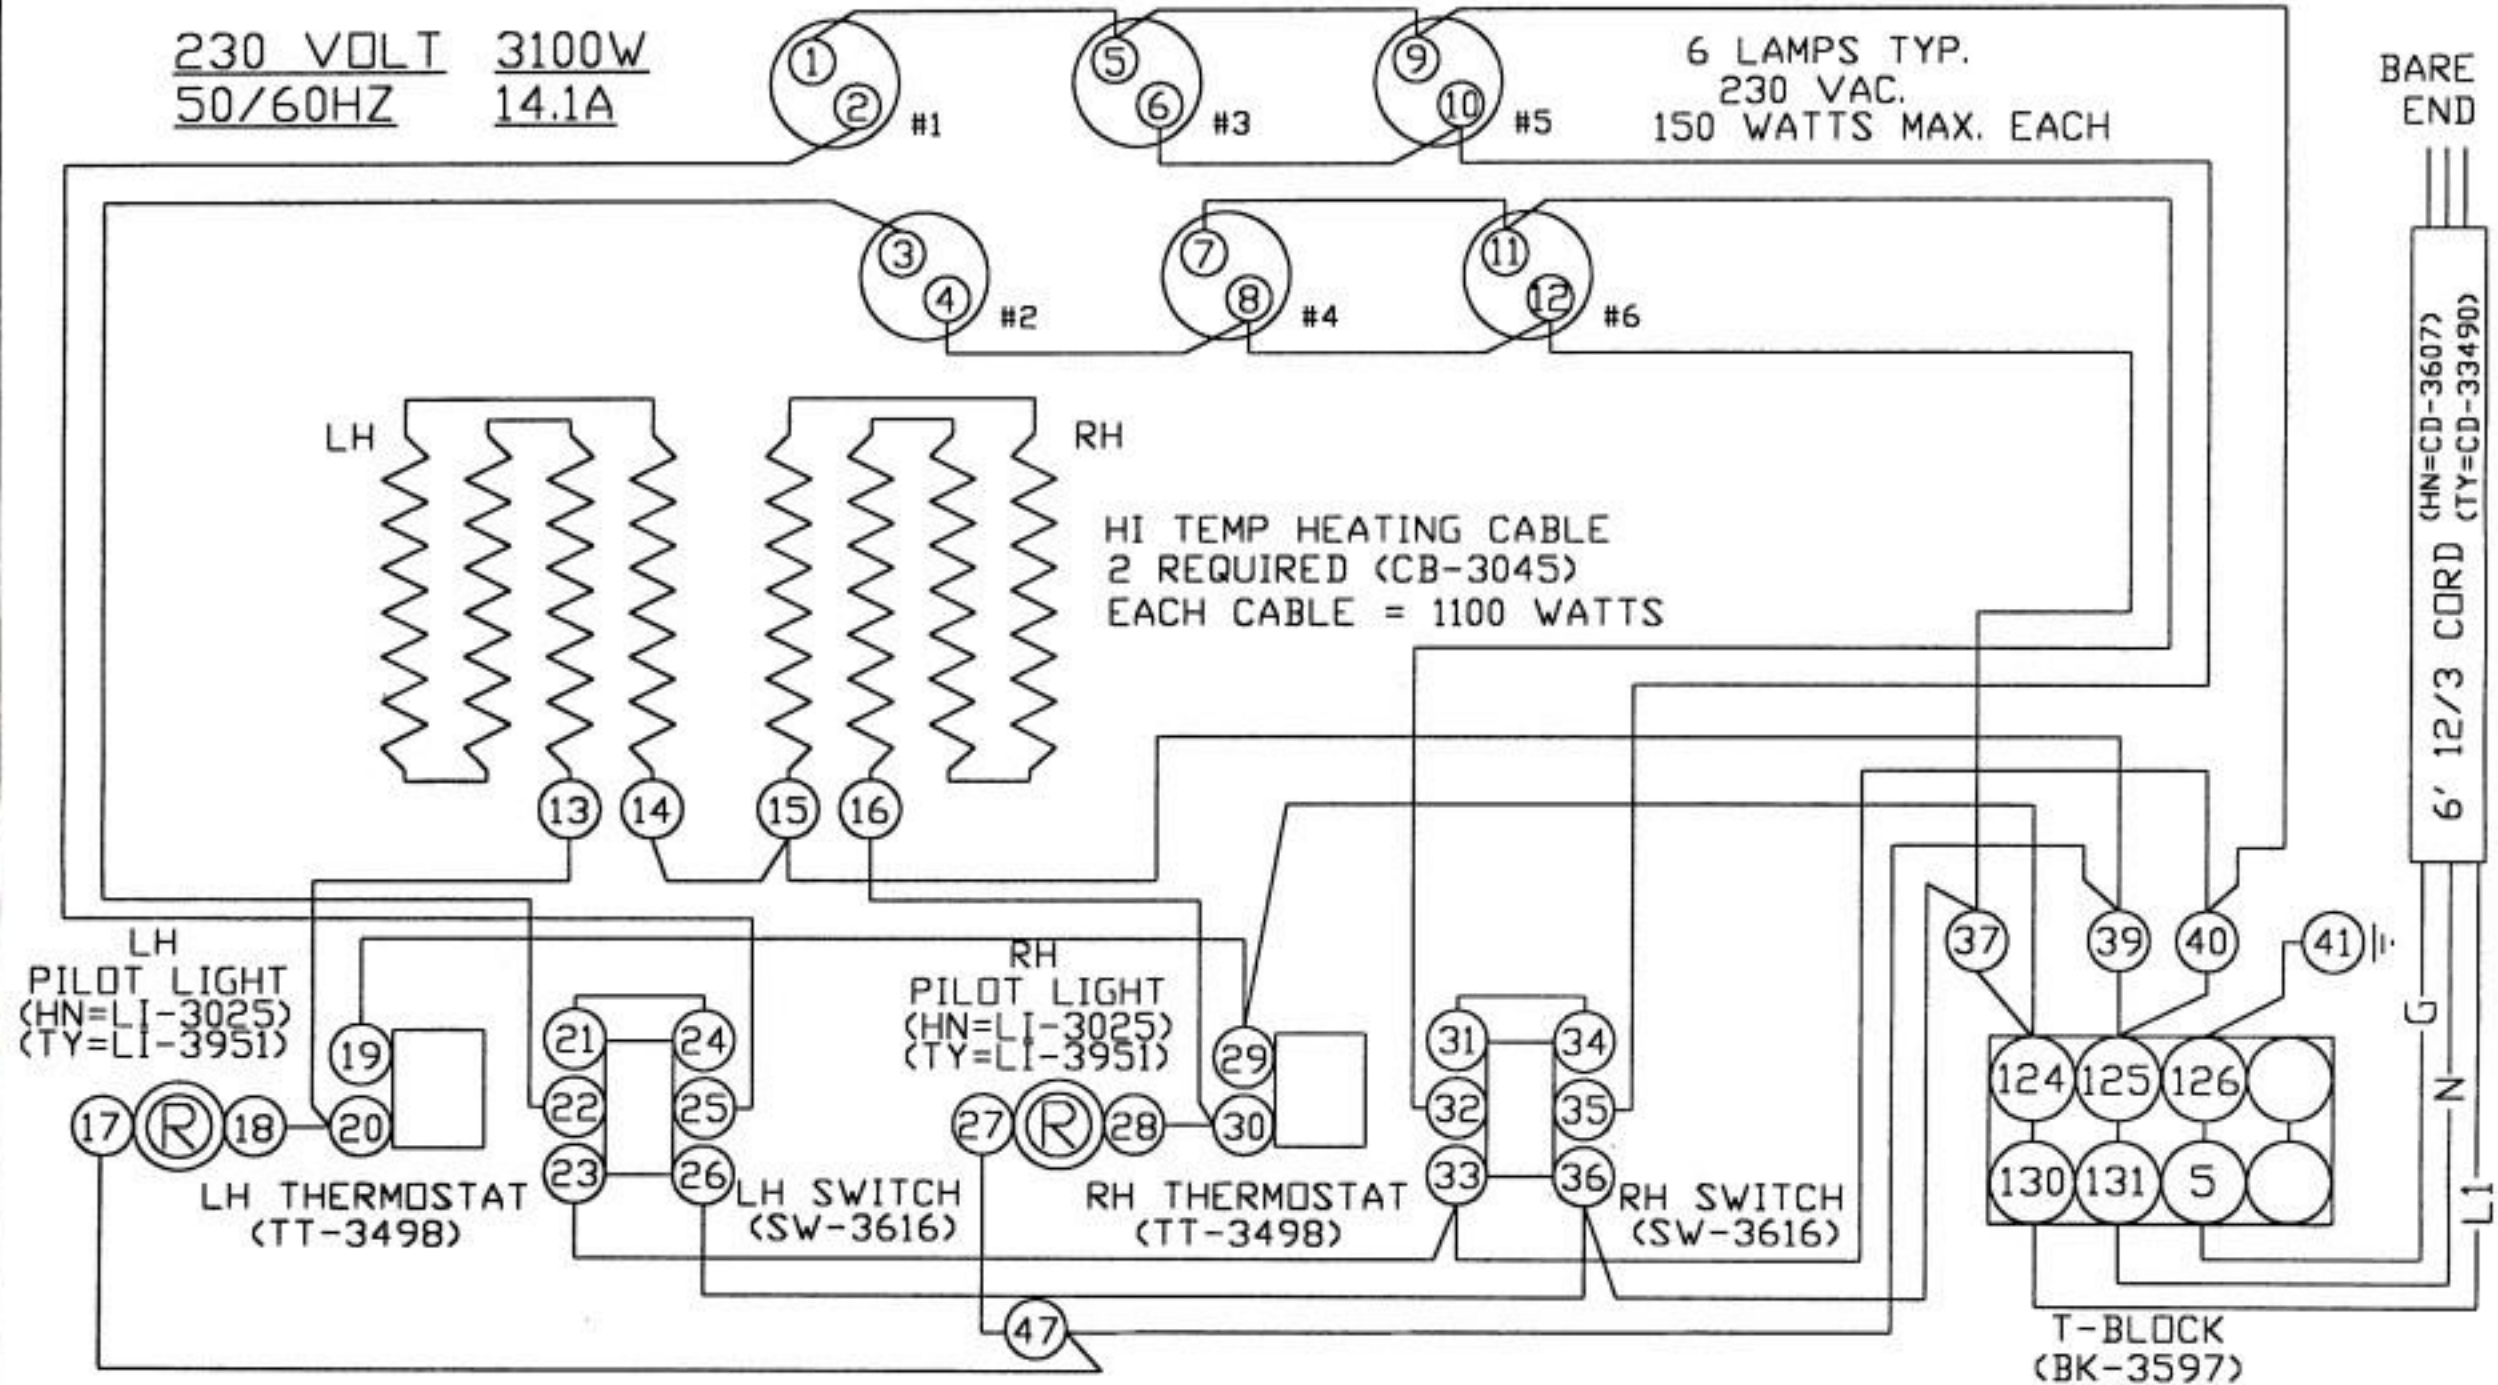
230 VOLT 3100W
50/60HZ 14.1A

1 2 #1
5 6 #3
9 10 #5

6 LAMPS TYP.
230 VAC.
150 WATTS MAX. EACH

BARE END

3 4 #2
7 8 #4
11 12 #6

(HN=CD-3607)
(TY=CD-33490)
6' 12/3 CORD

LH
RH

HI TEMP HEATING CABLE
2 REQUIRED (CB-3045)
EACH CABLE = 1100 WATTS

13 14 15 16

LH
PILOT LIGHT
(HN=LI-3025)
(TY=LI-3951)

RH
PILOT LIGHT
(HN=LI-3025)
(TY=LI-3951)

37 39 40 41

19
17 R 18 20
21 24
22 25
23 26

29
27 R 28 30
31 34
32 35
33 36

124 125 126
130 131 5

G
N
L1

LH THERMOSTAT
(TT-3498)
LH SWITCH
(SW-3616)
RH THERMOSTAT
(TT-3498)
RH SWITCH
(SW-3616)

47

T-BLOCK
(BK-3597)